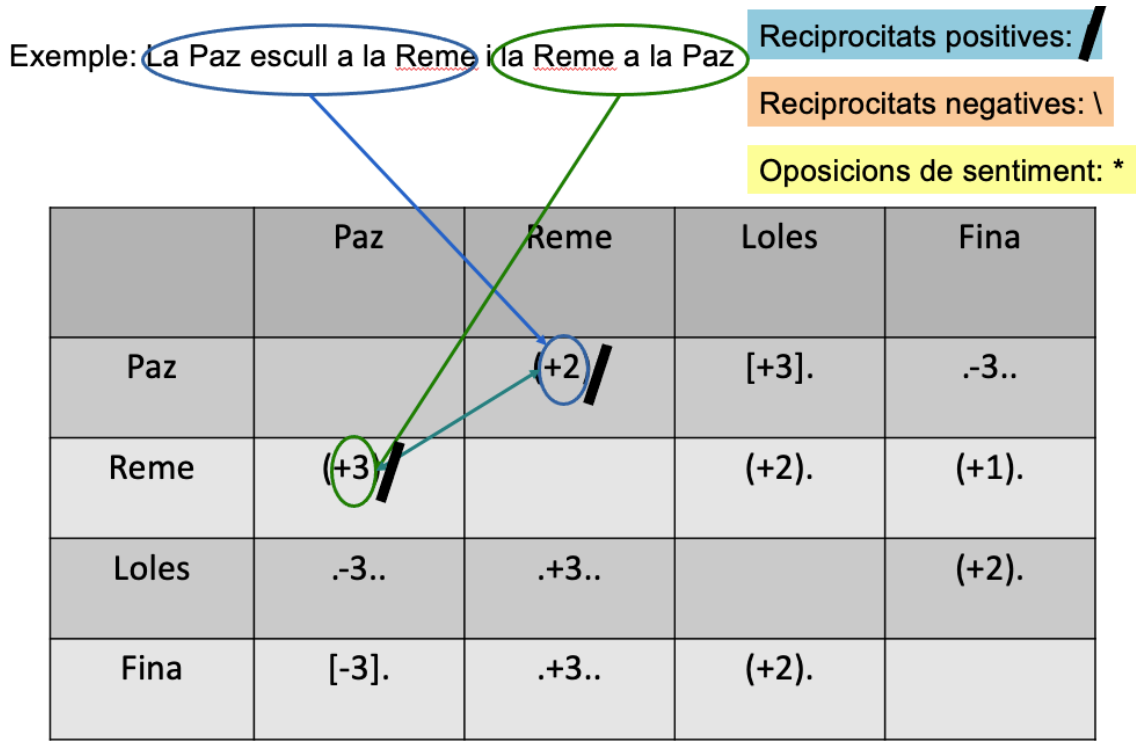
Exemple: La Paz escull a la Reme i la Reme a la Paz

Reciprocitats positives: /

Reciprocitats negatives: \

Oposicions de sentiment: *

| | Paz | Reme | Loles | Fina |
|---|---|---|---|---|
| Paz | | (+2) / | [+3]. | .-3.. |
| Reme | (+3) / | | (+2). | (+1). |
| Loles | .-3.. | .+3.. | | (+2). |
| Fina | [-3]. | .+3.. | (+2). | |